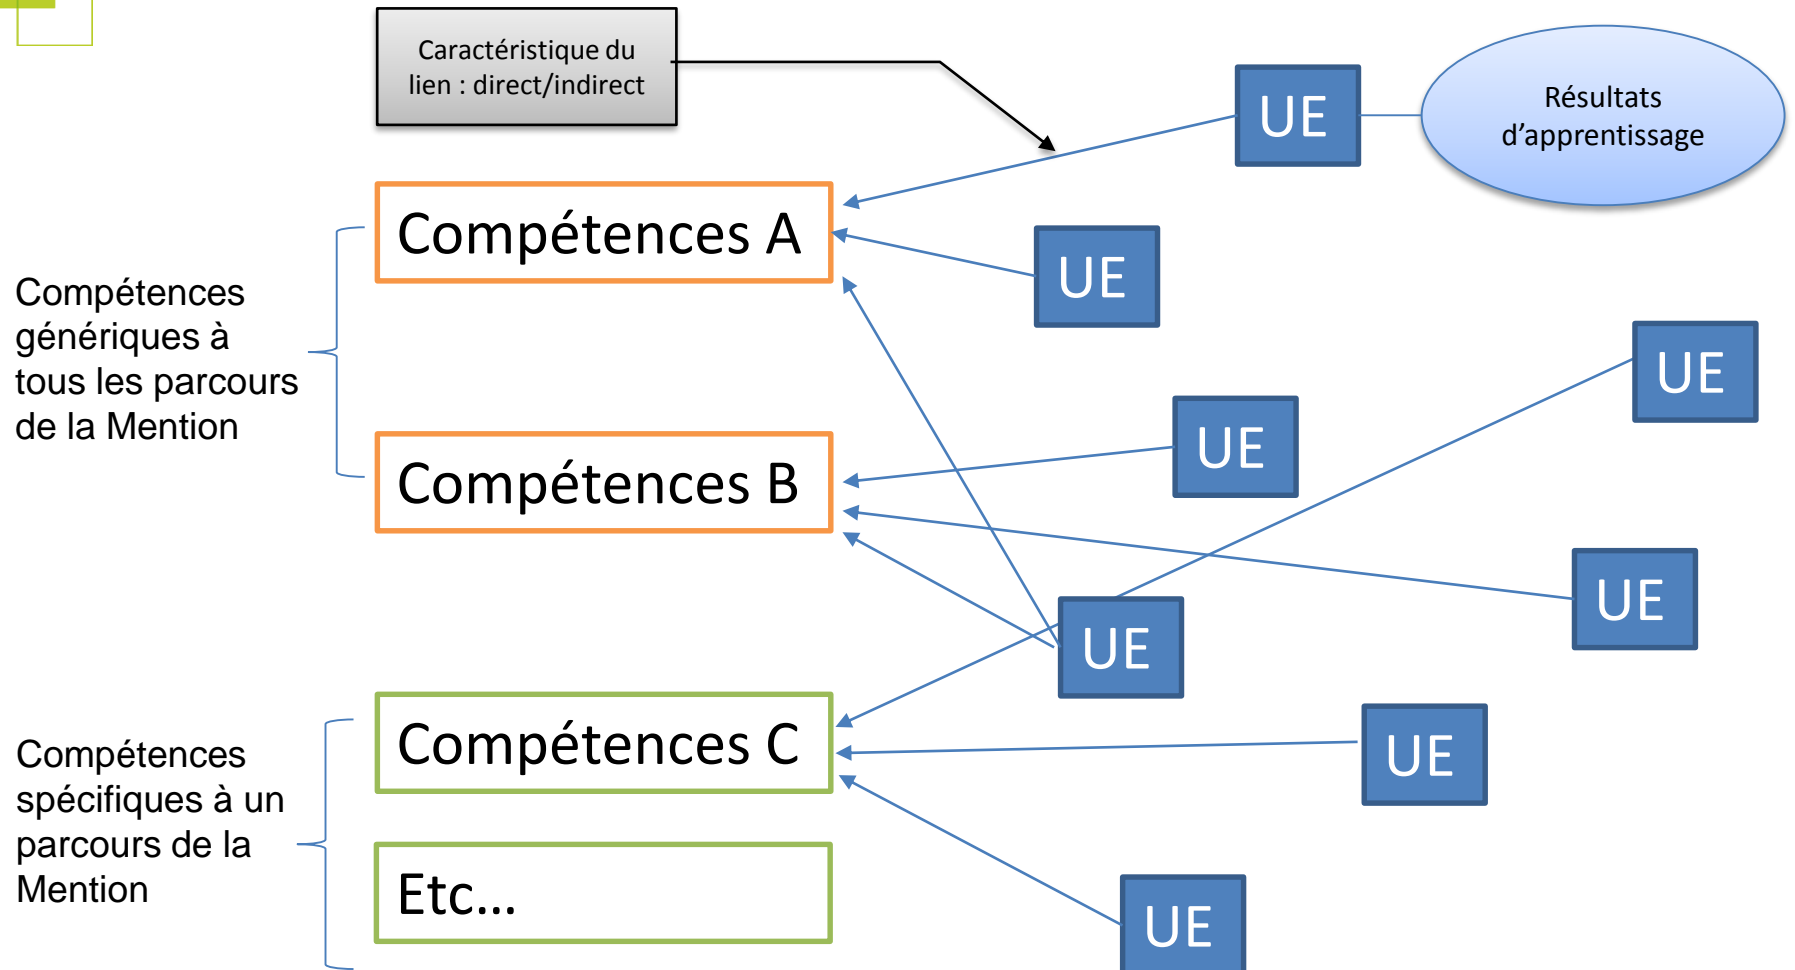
Caractéristique du lien : direct/indirect

UE

Résultats d'apprentissage

Compétences génériques à tous les parcours de la Mention

Compétences A

UE

UE

Compétences B

UE

UE

UE

Compétences spécifiques à un parcours de la Mention

Compétences C

UE

Etc…

UE